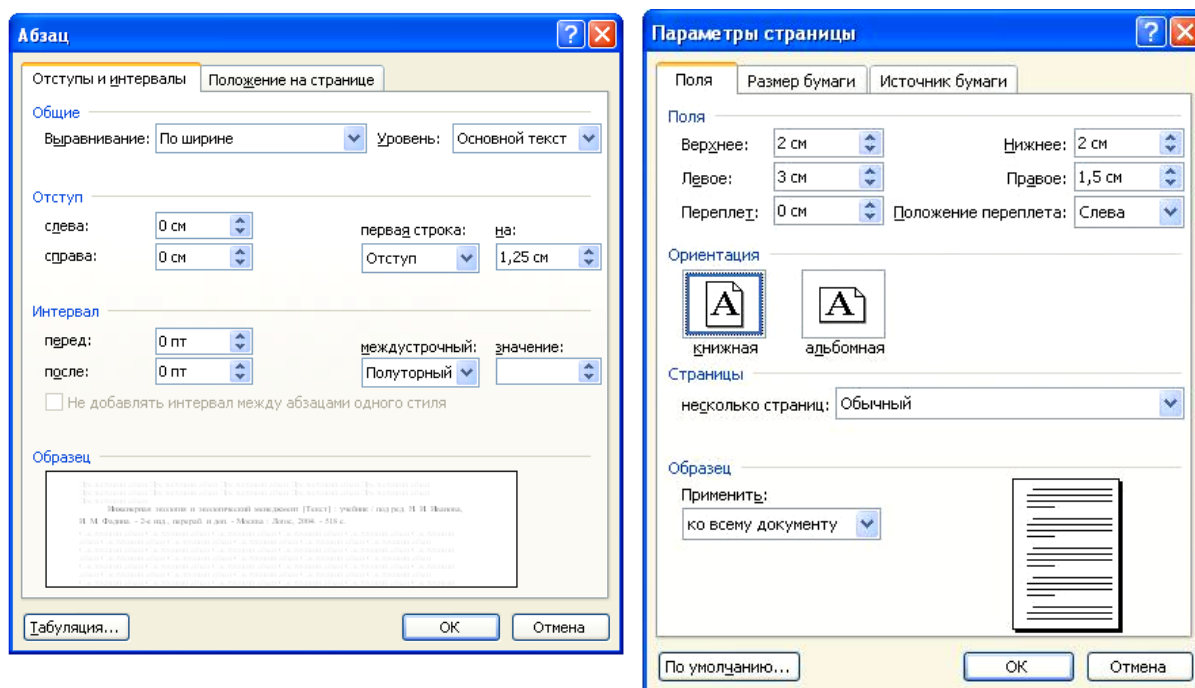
Абзац

Отступы и интервалы | Положение на странице

Общие

Выравнивание: По ширине

Уровень: Основной текст

Отступ

слева: 0 см

справа: 0 см

первая строка: Отступ

на: 1,25 см

Интервал

перед: 0 пт

после: 0 пт

междустрочный: Полуторный

значение:

Не добавлять интервал между абзацами одного стиля

Образец

Инженерная экология и экологический менеджмент [Текст] : учебник / под ред. Н. И. Иванова, И. М. Фадина. - 2-е изд., перераб. и доп. - Москва : Логос, 2004. - 518 с.

Табуляция...

ОК

Отмена

Параметры страницы

Поля | Размер бумаги | Источник бумаги

Поля

Верхнее: 2 см

Нижнее: 2 см

Левое: 3 см

Правое: 1,5 см

Переплет: 0 см

Положение переплета: Слева

Ориентация

A

книжная

A

альбомная

Страницы

несколько страниц: Обычный

Образец

Применить:

ко всему документу

По умолчанию...

ОК

Отмена